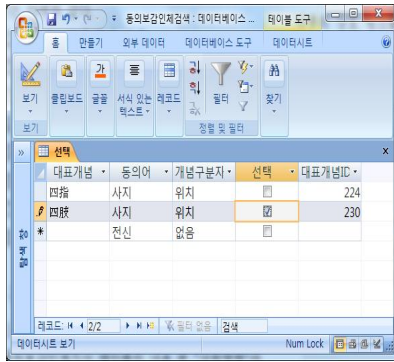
동의보감인체검색 : 데이터베이스 ... 테이블 도구

홈 만들기 외부 데이터 데이터베이스 도구 데이터시트

보기 클립보드 글꼴 서식 있는 텍스트 레코드 필터 찾기

보기 정렬 및 필터

선택

| 대표개념 | 동의어 | 개념구분자 | 선택 | 대표개념ID |
|---|---|---|---|---|
| 四指 | 사지 | 위치 | ☐ | 224 |
| 四肢 | 사지 | 위치 | ☑ | 230 |
| * | 전신 | 없음 | ☐ | |

탐색 창

레코드: 2/2 필터 없음 검색

데이터시트 보기 Num Lock